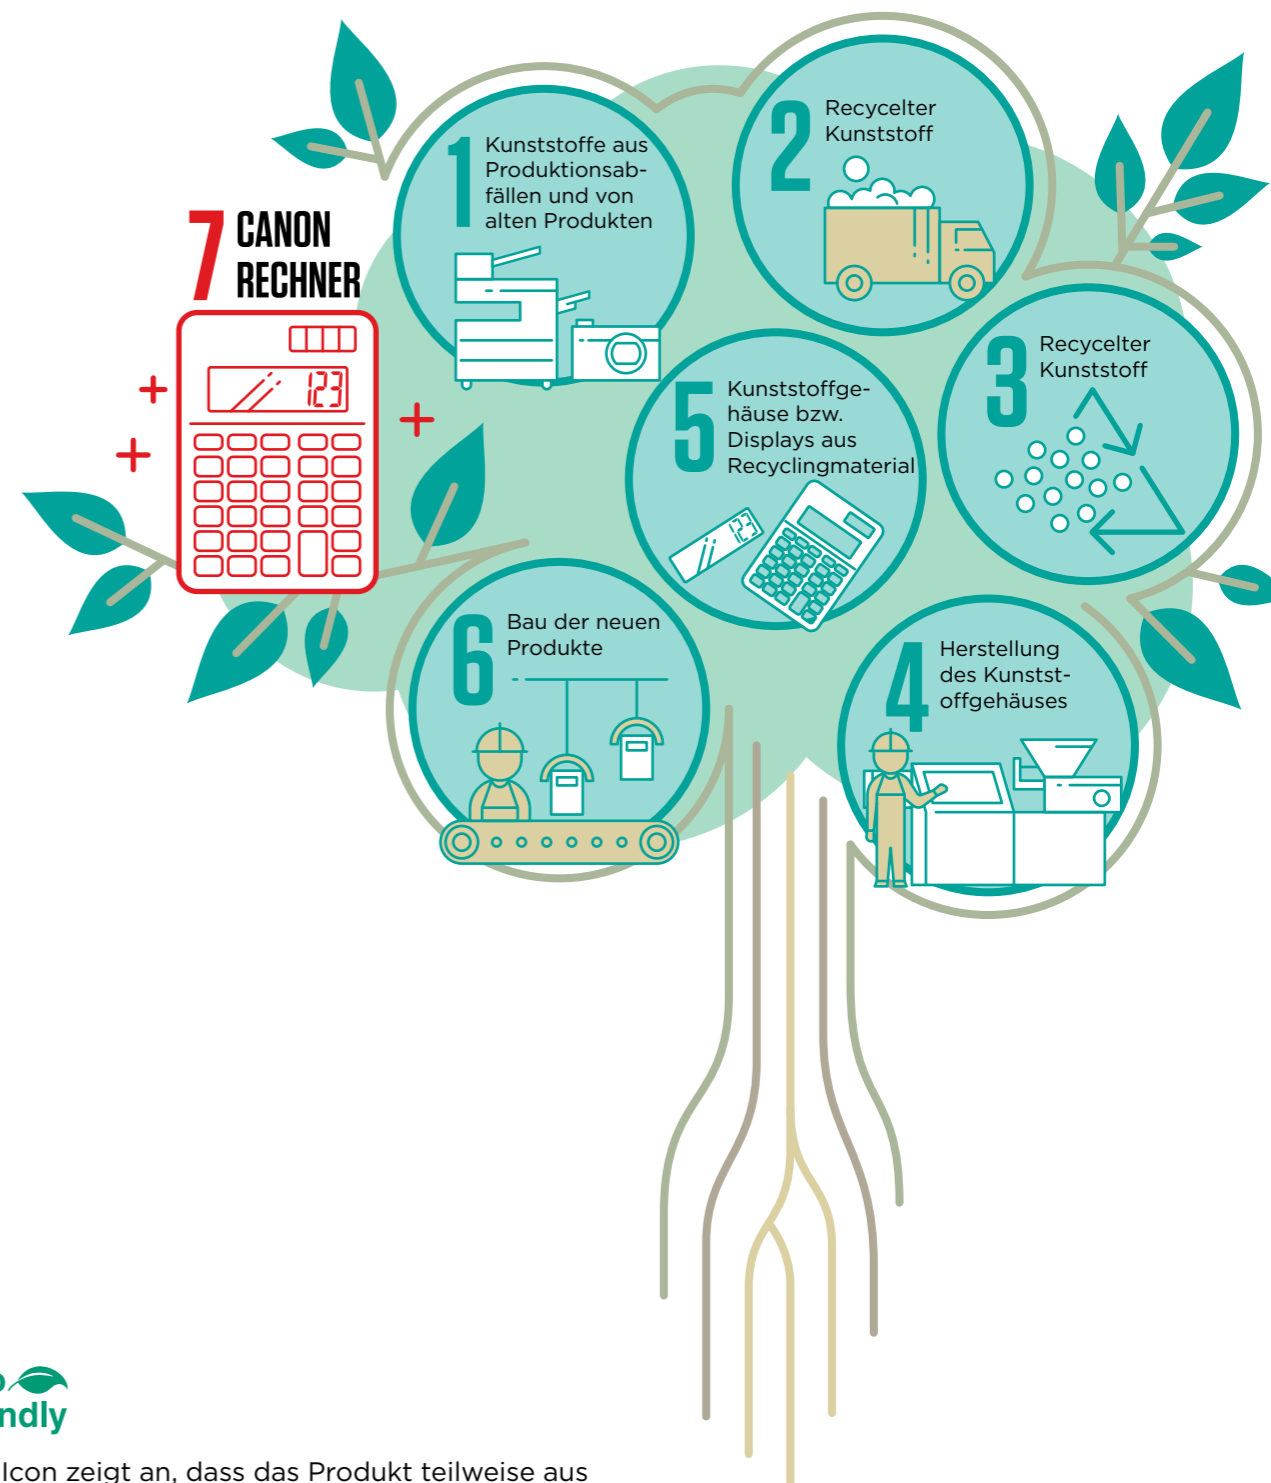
7 CANON RECHNER

123

1 Kunststoffe aus Produktionsabfällen und von alten Produkten

2 Recycelter Kunststoff

3 Recycelter Kunststoff

5 Kunststoffgehäuse bzw. Displays aus Recyclingmaterial

123

6 Bau der neuen Produkte

4 Herstellung des Kunststoffgehäuses

ndly

Icon zeigt an, dass das Produkt teilweise aus